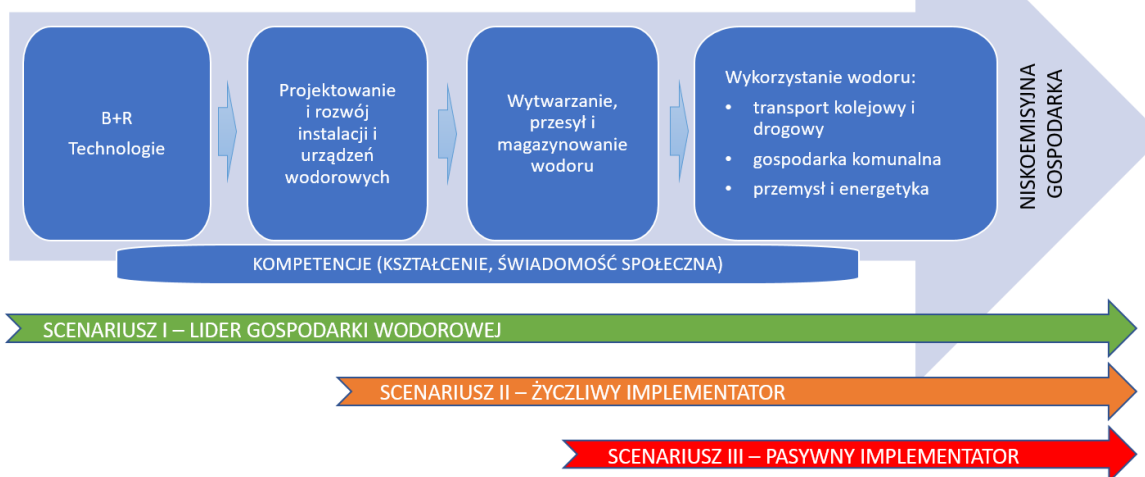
B+R
Technologie

Projektowanie i rozwój instalacji i urządzeń wodorowych

Wytwarzanie, przesył i magazynowanie wodoru

Wykorzystanie wodoru:
• transport kolejowy i drogowy
• gospodarka komunalna
• przemysł i energetyka

NISKOEMISYJNA GOSPODARKA

KOMPETENCJE (KSZTAŁCENIE, ŚWIADOMOŚĆ SPOŁECZNA)

SCENARIUSZ I – LIDER GOSPODARKI WODOROWEJ

SCENARIUSZ II – ŻYCZLIWY IMPLEMENTATOR

SCENARIUSZ III – PASYWNY IMPLEMENTATOR